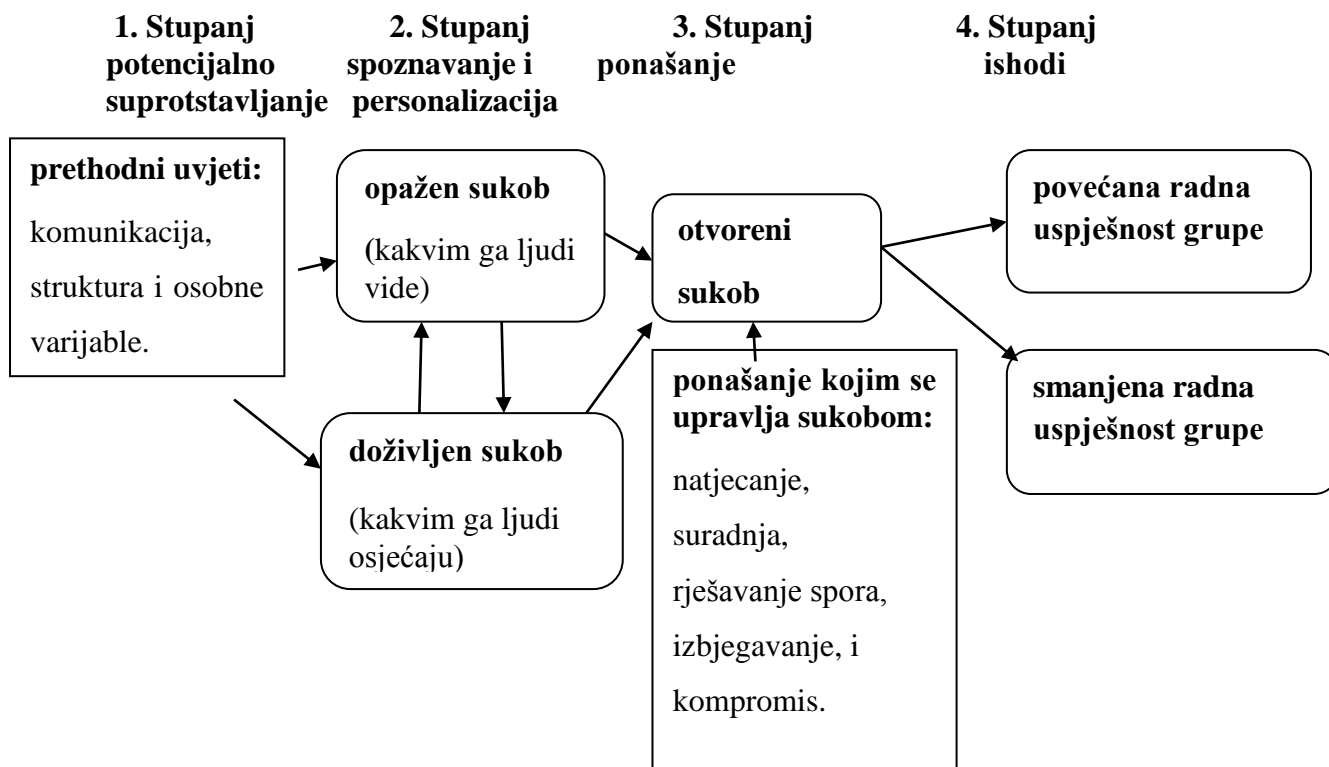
1. Stupanj potencijalno suprotstavljanje

2. Stupanj spoznavanje i personalizacija

3. Stupanj ponašanje

4. Stupanj ishodi

prethodni uvjeti:

komunikacija, struktura i osobne varijable.

opažen sukob

(kakvim ga ljudi vide)

doživljen sukob

(kakvim ga ljudi osjećaju)

otvoreni sukob

ponašanje kojim se upravlja sukobom:

natjecanje,

suradnja,

rješavanje spora,

izbjegavanje, i

kompromis.

povećana radna uspješnost grupe

smanjena radna uspješnost grupe